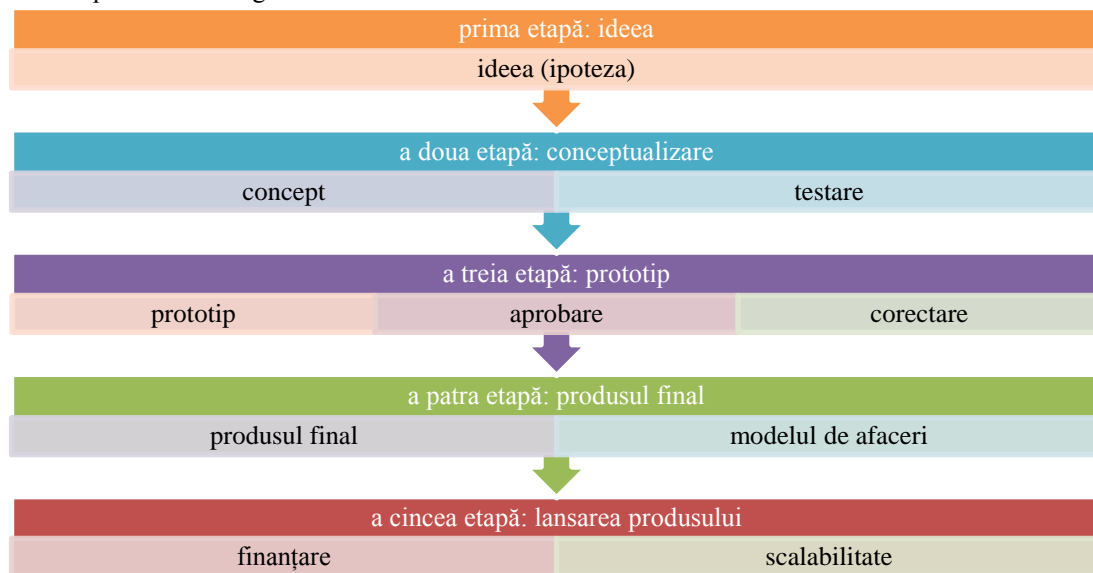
prima etapă: ideea

ideea (ipoteza)

a doua etapă: conceptualizare

| concept | testare |
|---|---|

a treia etapă: prototip

| prototip | aprobare | corectare |
|---|---|---|

a patra etapă: produsul final

| produsul final | modelul de afaceri |
|---|---|

a cincea etapă: lansarea produsului

| finanțare | scalabilitate |
|---|---|